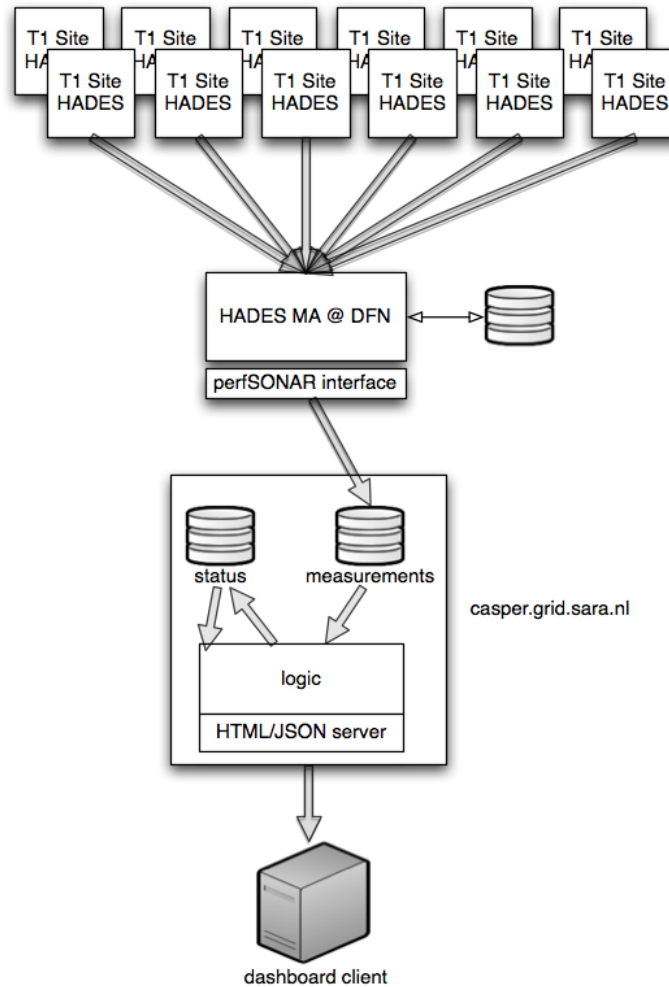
T1 Site HA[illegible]
T1 Site HA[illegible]
T1 Site HA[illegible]
T1 Site HA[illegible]
T1 Site HA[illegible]
T1 Site HA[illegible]

T1 Site HADES
T1 Site HADES
T1 Site HADES
T1 Site HADES
T1 Site HADES
T1 Site HADES

HADES MA @ DFN

perfSONAR interface

status

measurements

casper.grid.sara.nl

logic

HTML/JSON server

dashboard client